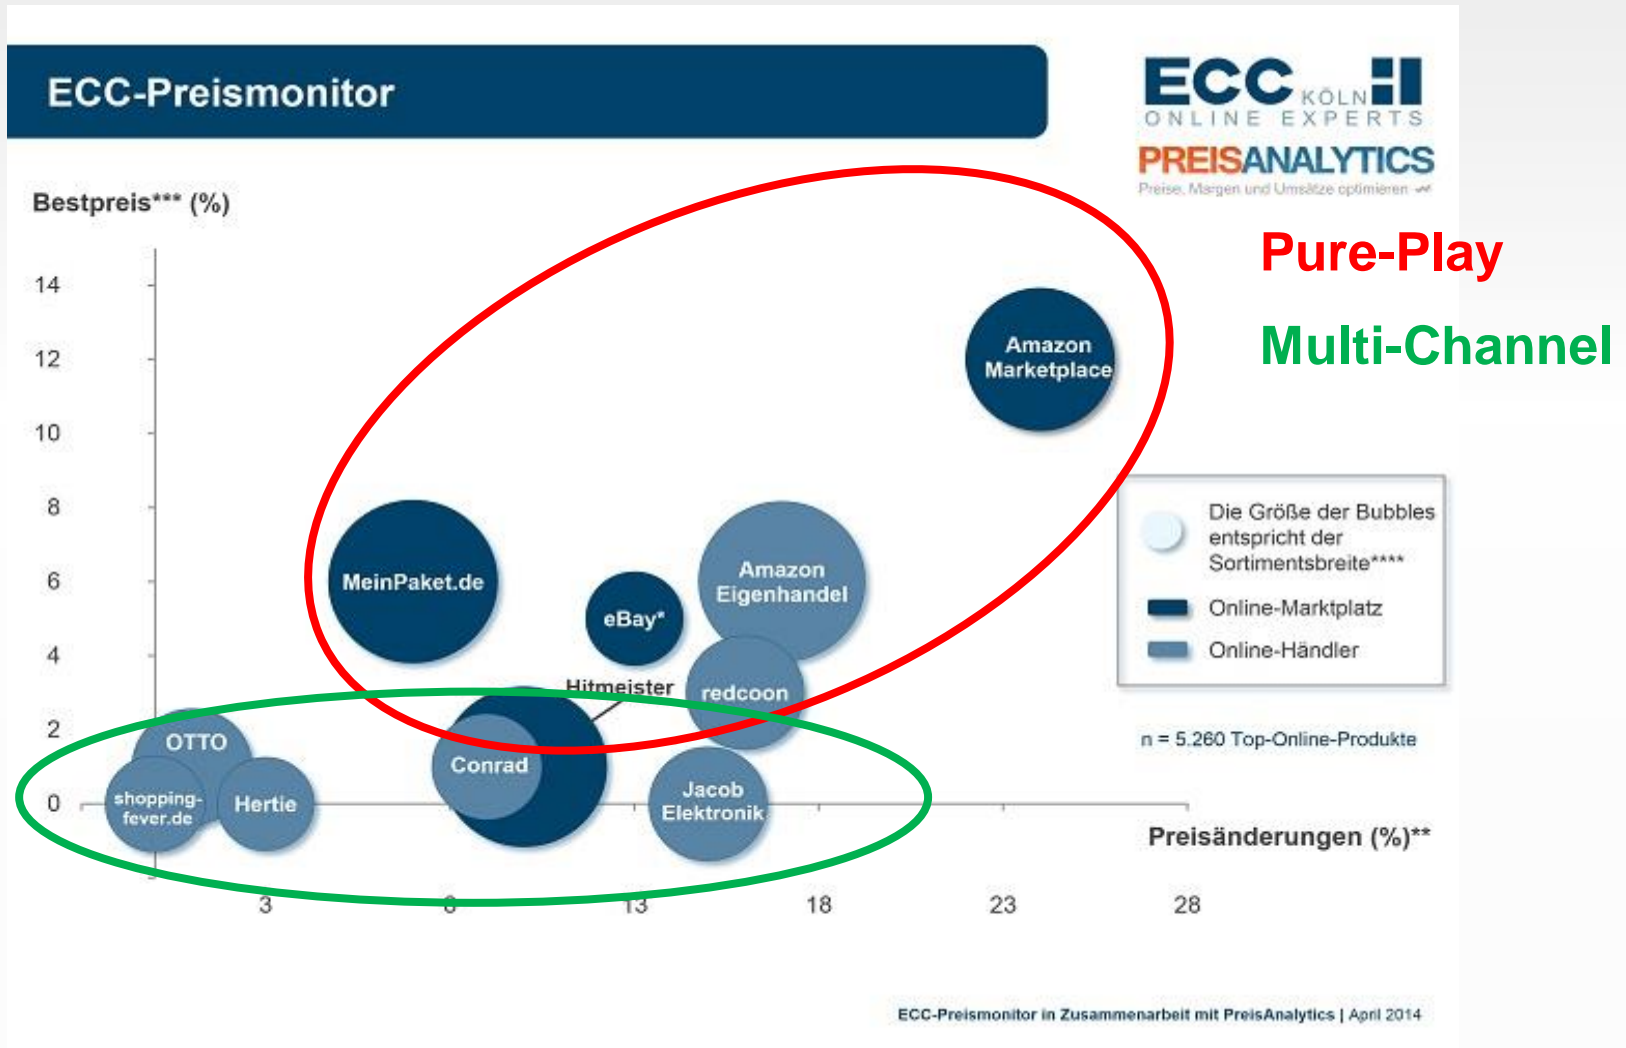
ECC-Preismonitor

ECC KÖLN
ONLINE EXPERTS
PREISANALYTICS
Preise, Margen und Umsätze optimieren

Pure-Play
Multi-Channel

Bestpreis*** (%)

14
12
10
8
6
4
2
0

Amazon Marketplace
MeinPaket.de
eBay*
Amazon Eigenhandel
Hitmeister
redcoon
OTTO
shopping-fever.de
Hertie
Conrad
Jacob Elektronik

Die Größe der Bubbles entspricht der Sortimentsbreite****
Online-Marktplatz
Online-Händler

n = 5.260 Top-Online-Produkte

Preisänderungen (%)**

3
8
13
18
23
28

ECC-Preismonitor in Zusammenarbeit mit PreisAnalytics | April 2014